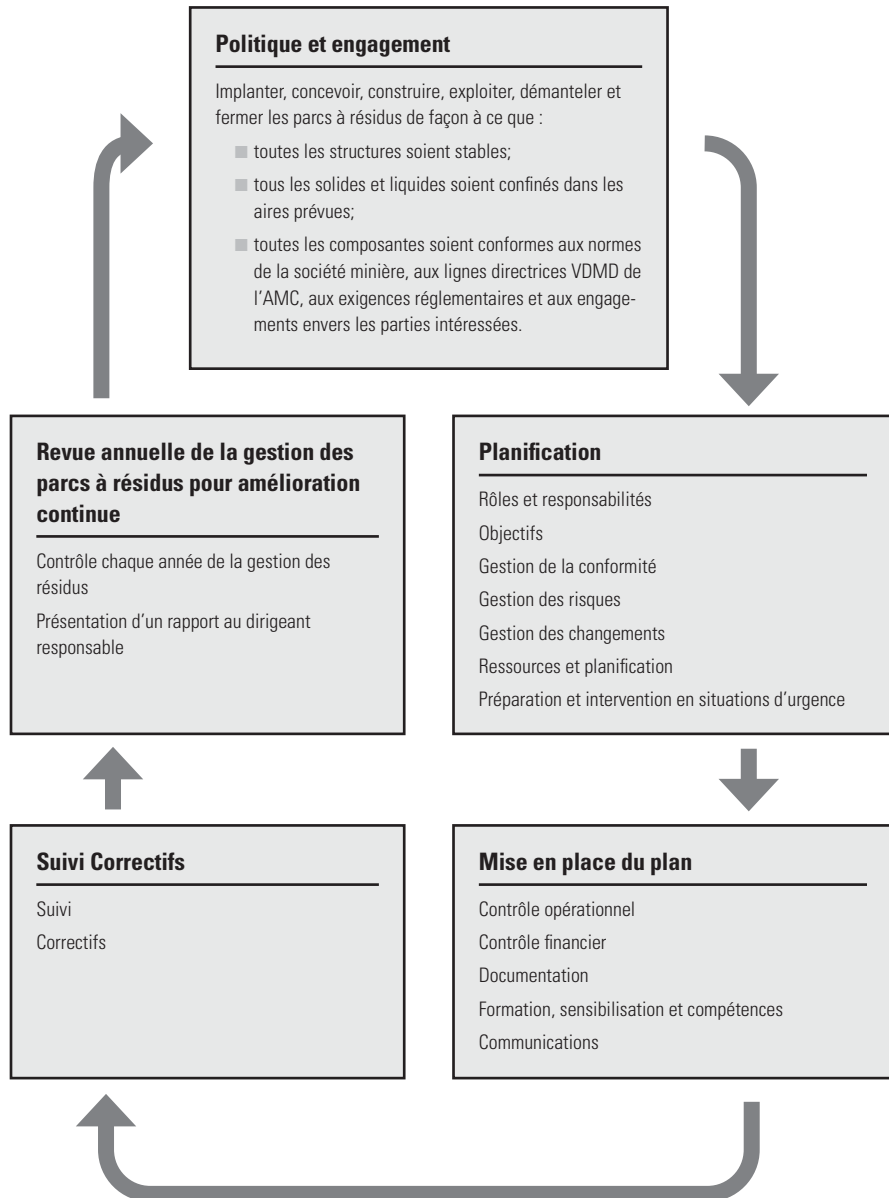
**Politique et engagement**

Implanter, concevoir, construire, exploiter, démanteler et fermer les parcs à résidus de façon à ce que :

- toutes les structures soient stables;
- tous les solides et liquides soient confinés dans les aires prévues;
- toutes les composantes soient conformes aux normes de la société minière, aux lignes directrices VDMD de l'AMC, aux exigences réglementaires et aux engagements envers les parties intéressées.

**Planification**

Rôles et responsabilités
Objectifs
Gestion de la conformité
Gestion des risques
Gestion des changements
Ressources et planification
Préparation et intervention en situations d'urgence

**Mise en place du plan**

Contrôle opérationnel
Contrôle financier
Documentation
Formation, sensibilisation et compétences
Communications

**Suivi Correctifs**

Suivi
Correctifs

**Revue annuelle de la gestion des parcs à résidus pour amélioration continue**

Contrôle chaque année de la gestion des résidus
Présentation d'un rapport au dirigeant responsable